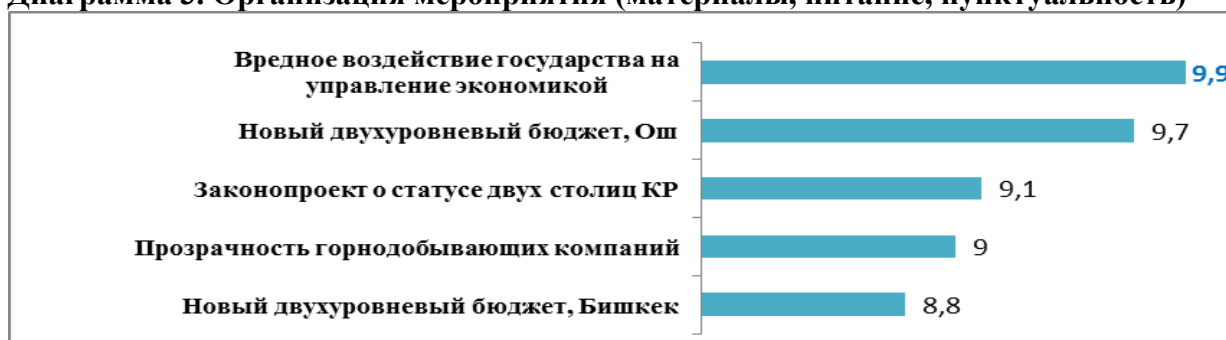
Диаграмма 3. Организация мероприятия (материалы, питание, пунктуальность)

Вредное воздействие государства на управление экономикой
9,9

Новый двухуровневый бюджет, Ош
9,7

Законопроект о статусе двух столиц КР
9,1

Прозрачность горнодобывающих компаний
9

Новый двухуровневый бюджет, Бишкек
8,8